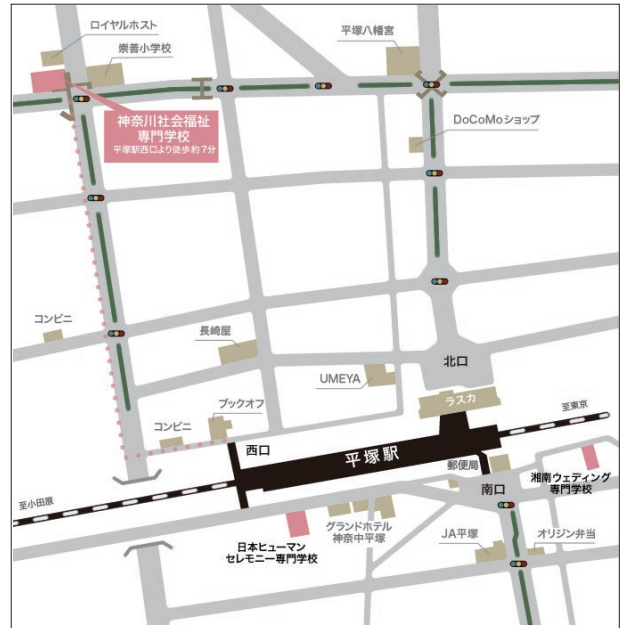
ロイヤルホスト
崇善小学校
平塚八幡宮
神奈川社会福祉専門学校
平塚駅西口より徒歩約7分
DoCoMoショップ
コンビニ
長崎屋
北口
UMEYA
ブックオフ
ラスカ
至東京
コンビニ
西口
平塚駅
郵便局
湘南ウェディング専門学校
南口
至小田原
グランドホテル神奈中平塚
JA平塚
オリジン弁当
日本ヒューマンセレモニー専門学校